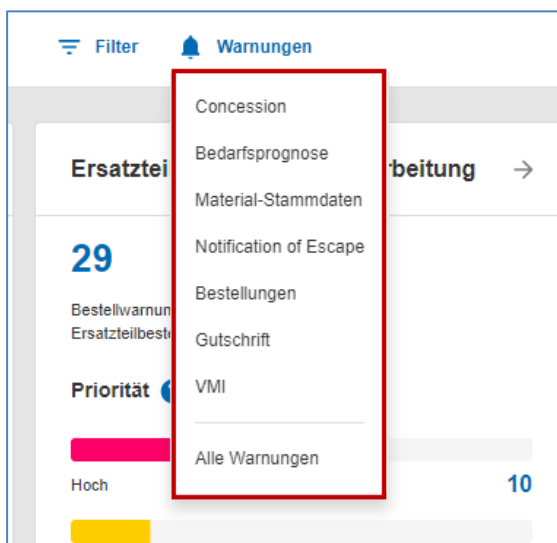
Filter Warnungen

Concession
Bedarfsprognose
Material-Stammdaten
Notification of Escape
Bestellungen
Gutschrift
VMI
Alle Warnungen

Ersatztei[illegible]rbeitung →

29

Bestellwarnun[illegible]
Ersatzteilbest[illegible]

Priorität

Hoch 10